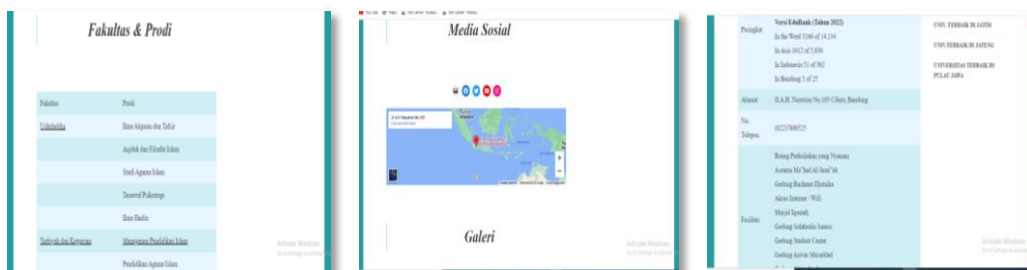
Fakultas & Prodi

| Fakultas | Prodi |
|---|---|
| Ushuluddin | Ilmu Alquran dan Tafsir |
| | Aqidah dan Filsafat Islam |
| | Studi Agama Islam |
| | Tasawuf Psikoterapi |
| | Ilmu Hadits |
| Tarbiyah dan Keguruan | Manajemen Pendidikan Islam |
| | Pendidikan Agama Islam |

Activate Windows

Media Sosial

Galeri

Activate Windows

| Peringkat | Versi EduRank (Tahun 2022) In the Word 3166 of 14,134 In Asia 1012 of 5,830 In Indonesia 51 of 562 In Bandung 5 of 25 |
|---|---|
| Alamat | Jl.A.H. Nasution No.105 Cibiru, Bandung |
| No. Telepon | 0227800525 |
| Fasilitas | Ruang Perkuliahan yang Nyaman Auditorium Ma'had Al-Jami'ah Gedung Rachmat Djatnika Akses Internet / Wifi Masjid Iqomah Gedung Solahudin Sanusi Gedung Student Center Gedung Anwar Musaddad |

UNIV. TERBAIK DI JATIM

UNIV TERBAIK DI JATENG

UNIVERSITAS TERBAIK DI PULAU JAWA

Activate Windows